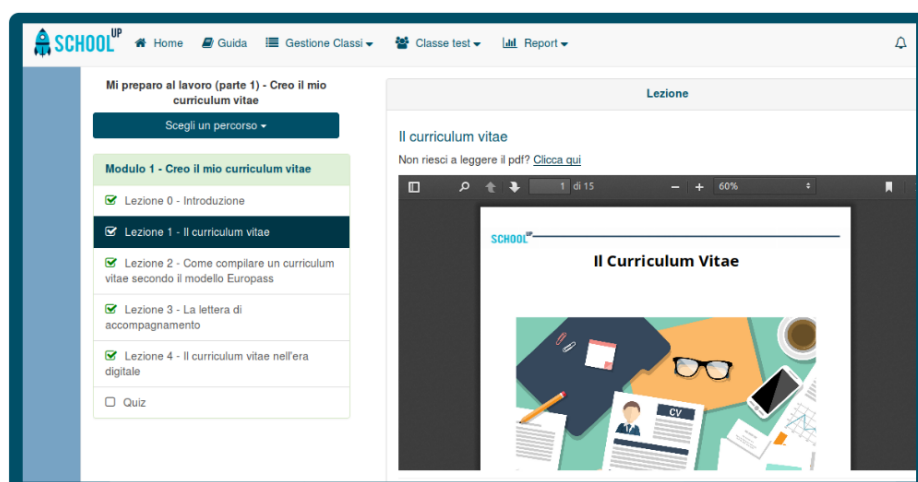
SCHOOL UP Home Guida Gestione Classi Classe test Report

Mi preparo al lavoro (parte 1) - Creo il mio curriculum vitae

Scegli un percorso

Modulo 1 - Creo il mio curriculum vitae

Lezione 0 - Introduzione

Lezione 1 - Il curriculum vitae

Lezione 2 - Come compilare un curriculum vitae secondo il modello Europass

Lezione 3 - La lettera di accompagnamento

Lezione 4 - Il curriculum vitae nell'era digitale

Quiz

Lezione

Il curriculum vitae

Non riesci a leggere il pdf? Clicca qui

1 di 15 60%

SCHOOL UP

Il Curriculum Vitae

CV